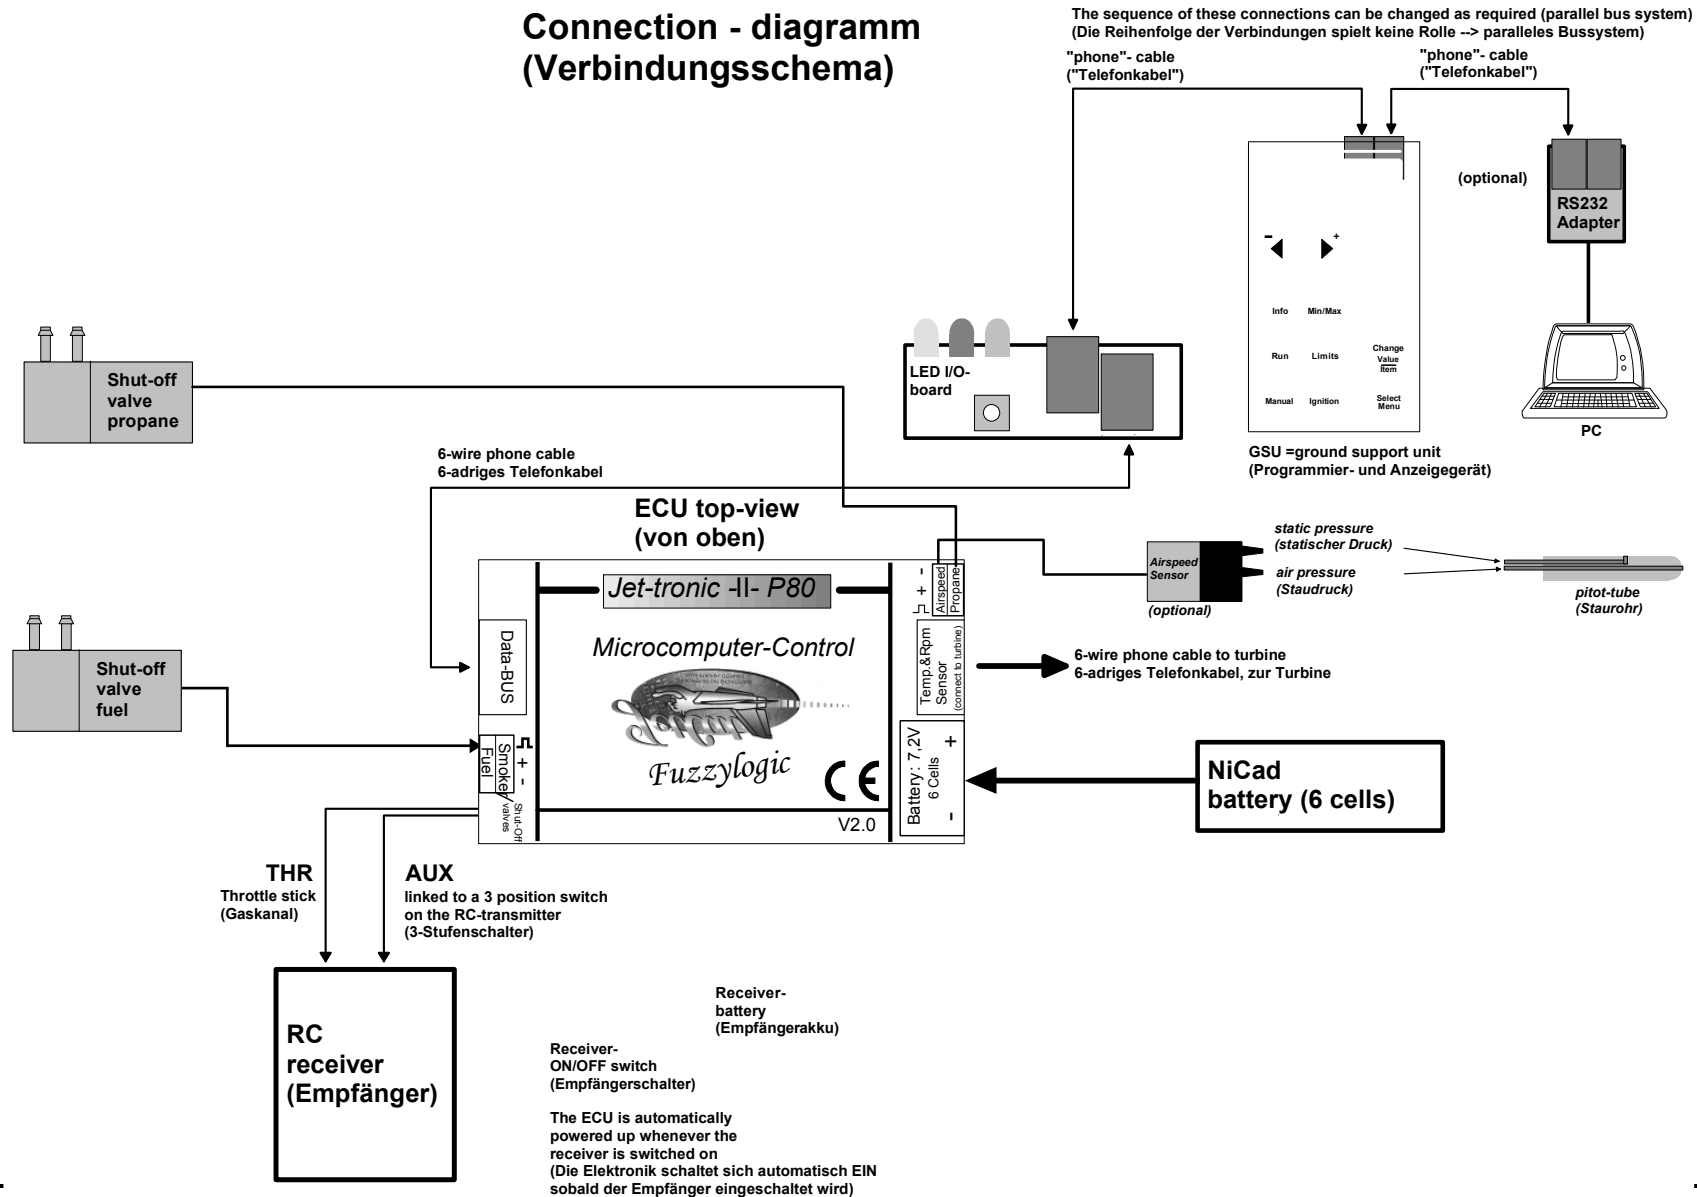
Connection - diagramm
(Verbindungsschema)

The sequence of these connections can be changed as required (parallel bus system)
(Die Reihenfolge der Verbindungen spielt keine Rolle --> paralleles Bussystem)

"phone"- cable
("Telefonkabel")

"phone"- cable
("Telefonkabel")

(optional)

RS232 Adapter

- +

Info Min/Max

Run Limits Change Value Item

Manual Ignition Select Menu

PC

LED I/O-board

GSU =ground support unit
(Programmier- und Anzeigegerät)

Shut-off valve propane

6-wire phone cable
6-adriges Telefonkabel

ECU top-view
(von oben)

Jet-tronic -II- P80

+ -

Airspeed

Propane

Airspeed Sensor

(optional)

static pressure
(statischer Druck)

air pressure
(Staudruck)

pitot-tube
(Staurohr)

Data-BUS

Microcomputer-Control

Temp.&Rpm Sensor (connect to turbine)

6-wire phone cable to turbine
6-adriges Telefonkabel, zur Turbine

Shut-off valve fuel

Smoke Fuel + -

Shut-Off valves

Fuzzylogic

CE

Battery: 7,2V 6 Cells + -

NiCad battery (6 cells)

V2.0

THR
Throttle stick
(Gaskanal)

AUX
linked to a 3 position switch on the RC-transmitter
(3-Stufenschalter)

RC receiver (Empfänger)

Receiver-battery
(Empfängerakku)

Receiver-ON/OFF switch
(Empfängerschalter)

The ECU is automatically powered up whenever the receiver is switched on
(Die Elektronik schaltet sich automatisch EIN sobald der Empfänger eingeschaltet wird)